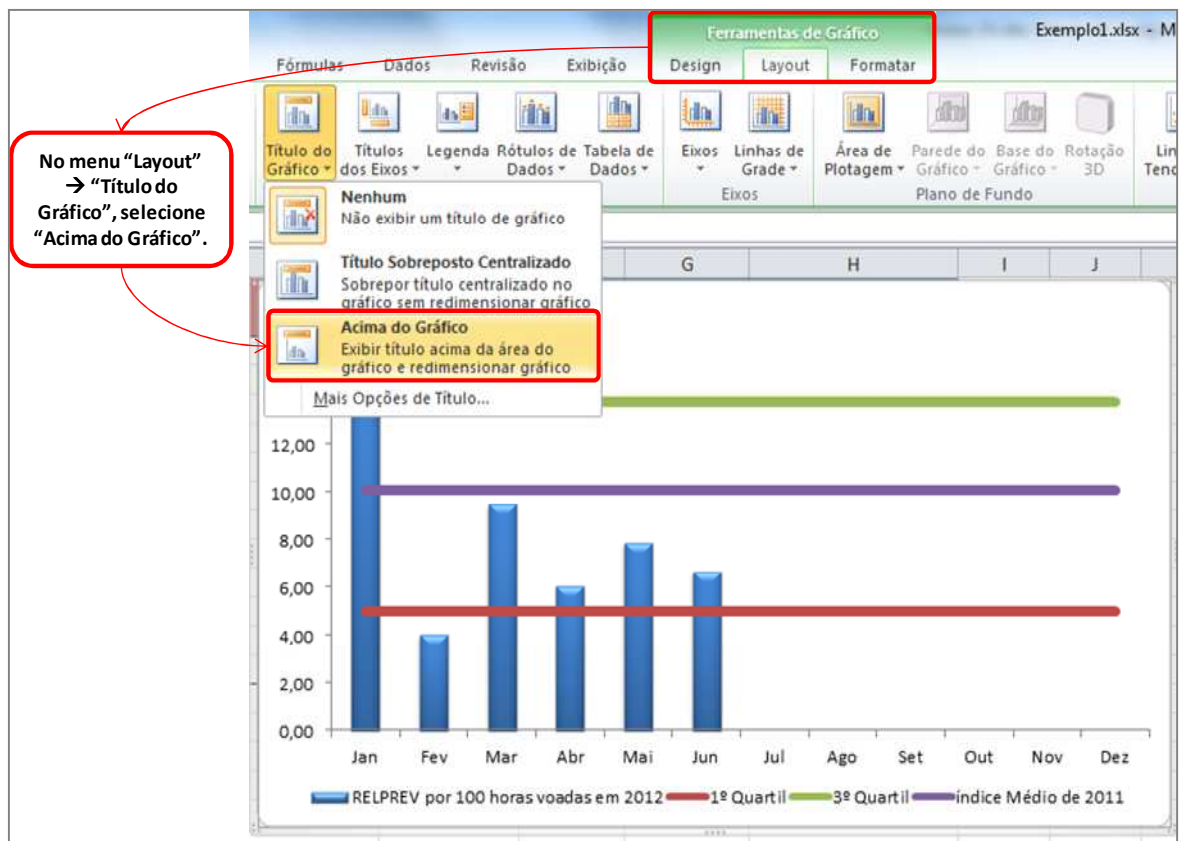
Ferramentas de Gráfico

Exemplo1.xlsx - M

Fórmulas Dados Revisão Exibição Design Layout Formatar

Título do Gráfico
Títulos dos Eixos
Legenda
Rótulos de Dados
Tabela de Dados
Eixos
Linhas de Grade
Eixos
Área de Plotagem
Parede do Gráfico
Base do Gráfico
Rotação 3D
Plano de Fundo
Lin Tend

No menu "Layout" → "Título do Gráfico", selecione "Acima do Gráfico".

Nenhum
Não exibir um título de gráfico

Título Sobreposto Centralizado
Sobrepor título centralizado no gráfico sem redimensionar gráfico

Acima do Gráfico
Exibir título acima da área do gráfico e redimensionar gráfico

Mais Opções de Título...

G H I J

12,00
10,00
8,00
6,00
4,00
2,00
0,00

Jan Fev Mar Abr Mai Jun Jul Ago Set Out Nov Dez

RELPREV por 100 horas voadas em 2012 1º Quartil 3º Quartil índice Médio de 2011